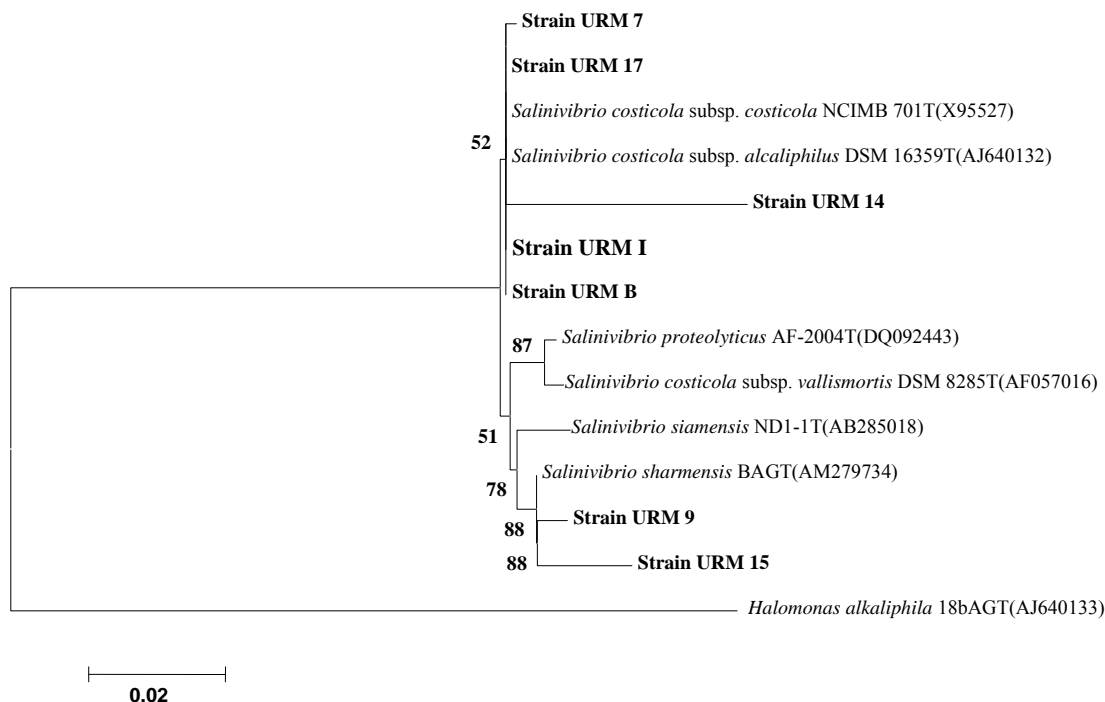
Strain URM 7

Strain URM 17

Salinivibrio costicola subsp. costicola NCIMB 701T(X95527)

52

Salinivibrio costicola subsp. alcaliphilus DSM 16359T(AJ640132)

Strain URM 14

Strain URM I

Strain URM B

87

Salinivibrio proteolyticus AF-2004T(DQ092443)

Salinivibrio costicola subsp. vallismortis DSM 8285T(AF057016)

51

Salinivibrio siamensis ND1-1T(AB285018)

Salinivibrio sharmensis BAGT(AM279734)

78

88

Strain URM 9

88

Strain URM 15

Halomonas alkaliphila 18bAGT(AJ640133)

0.02